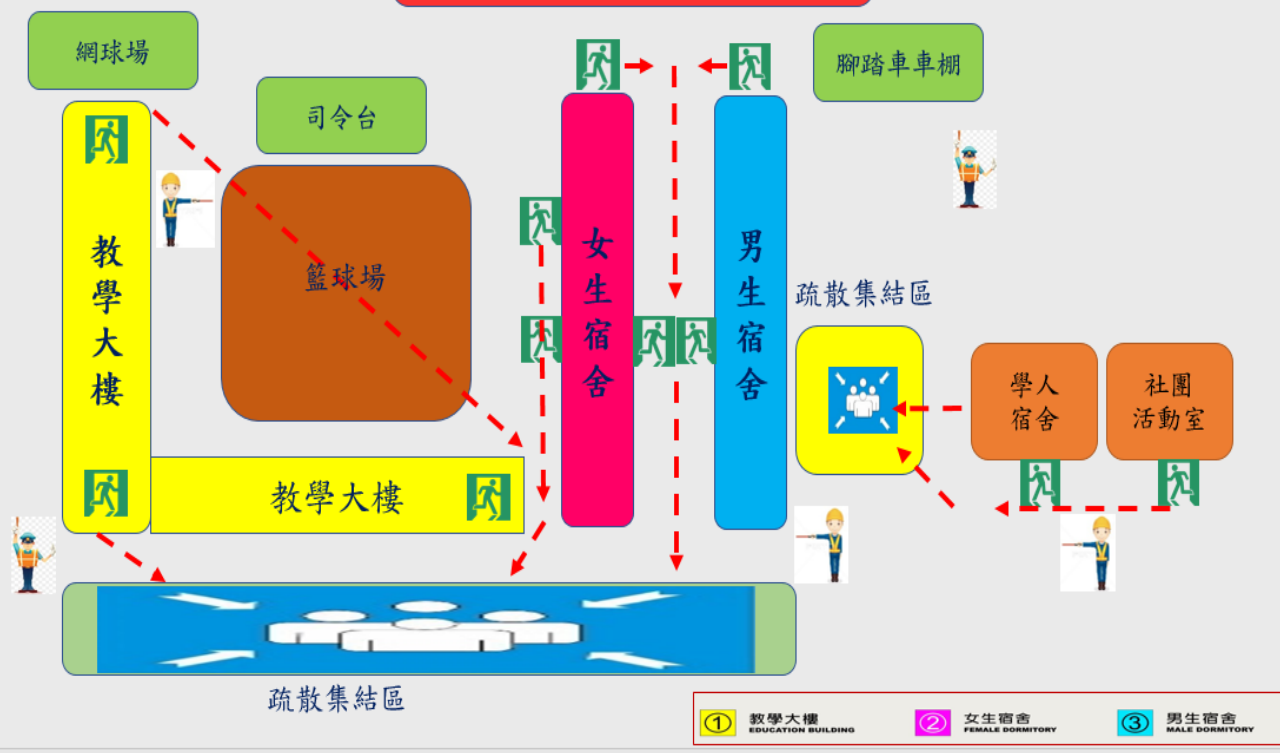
網球場

司令台

聯踏車車棚

教學大樓

籃球場

女生宿舍

男生宿舍

疏散集結區

學人宿舍

社團活動室

教學大樓

疏散集結區

① 教學大樓 EDUCATION BUILDING
② 女生宿舍 FEMALE DORMITORY
③ 男生宿舍 MALE DORMITORY